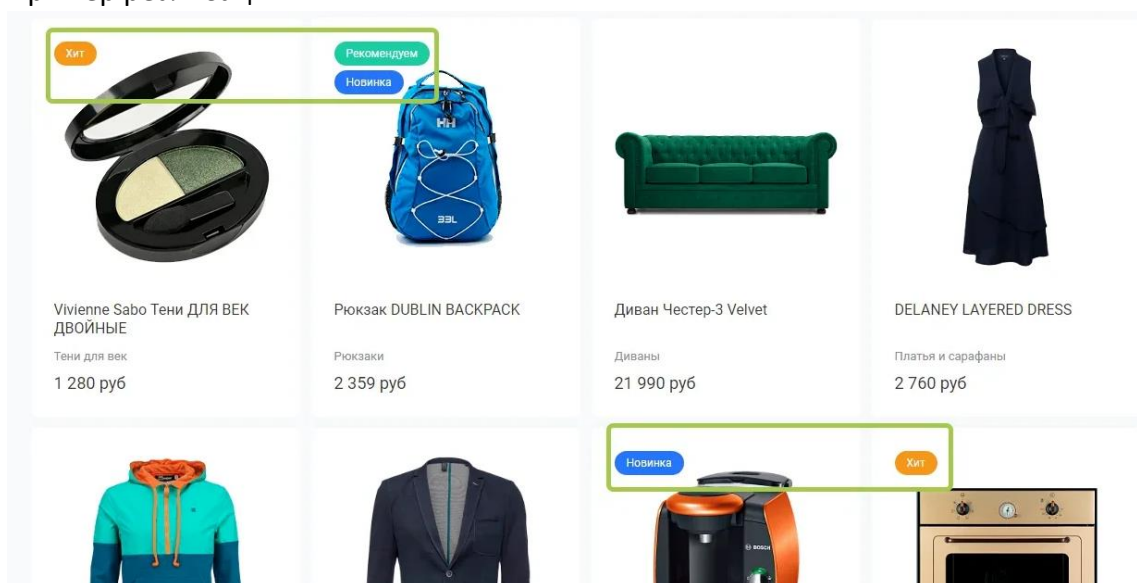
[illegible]

Хит

Рекомендуем

Новинка

HH

33L

Vivienne Sabo Тени ДЛЯ ВЕК ДВОЙНЫЕ

Тени для век

1 280 руб

Рюкзак DUBLIN BACKPACK

Рюкзаки

2 359 руб

Диван Честер-3 Velvet

Диваны

21 990 руб

DELANEY LAYERED DRESS

Платья и сарафаны

2 760 руб

Новинка

Хит

BOSCH